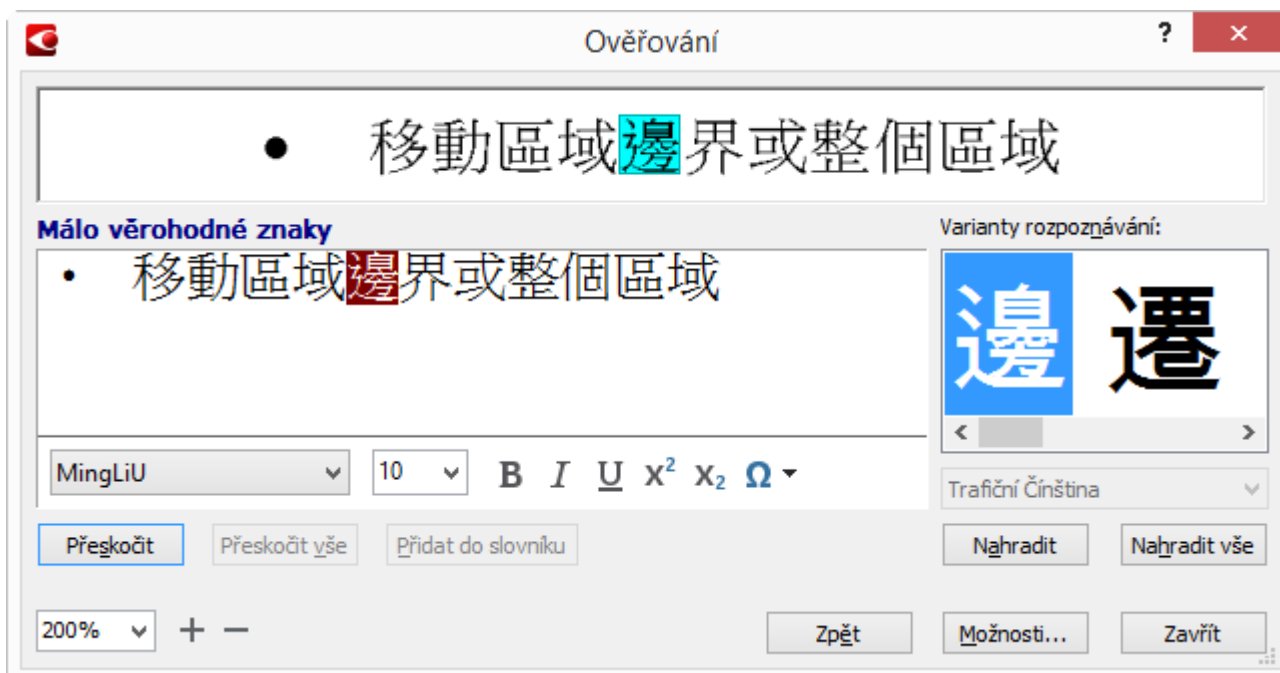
Ověřování

?

×

• 移動區域邊界或整個區域

Málo věrohodné znaky

• 移動區域邊界或整個區域

MingLiU

10

B I U $x^2$ $x_2$ Ω

Varianty rozpoznávání:

邊 邏

Trafiční Čínština

Přeskočit

Přeskočit vše

Přidat do slovníku

Nahradit

Nahradit vše

200%

+ −

Zpět

Možnosti...

Zavřít